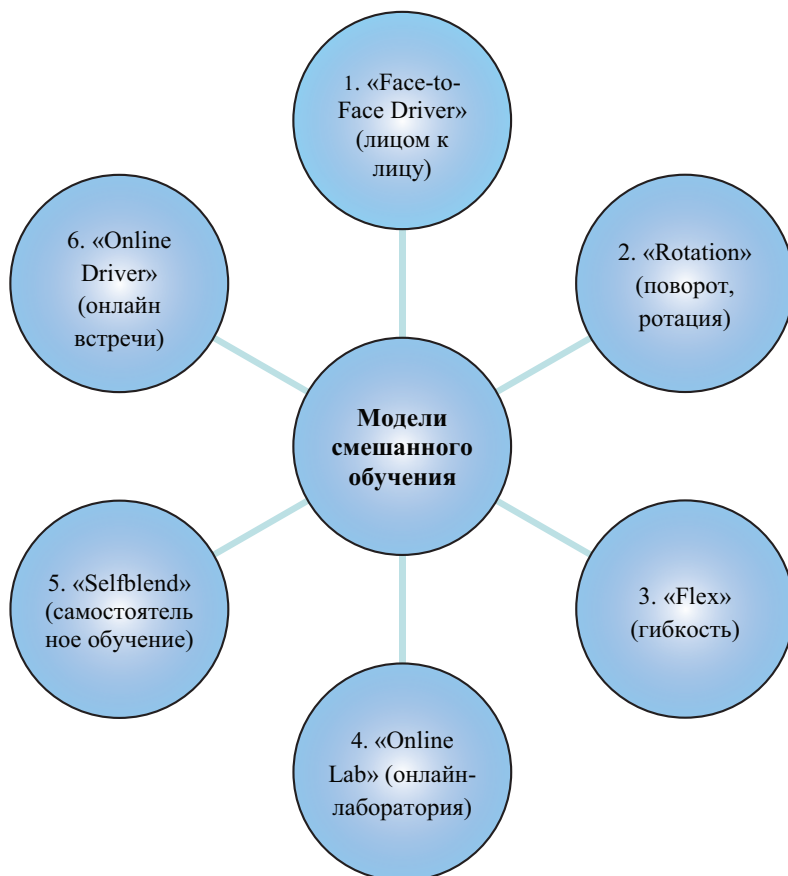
1. «Face-to-Face Driver» (лицом к лицу)

6. «Online Driver» (онлайн встречи)

2. «Rotation» (поворот, ротация)

Модели смешанного обучения

5. «Selfblend» (самостоятель ное обучение)

3. «Flex» (гибкость)

4. «Online Lab» (онлайн-лаборатория)